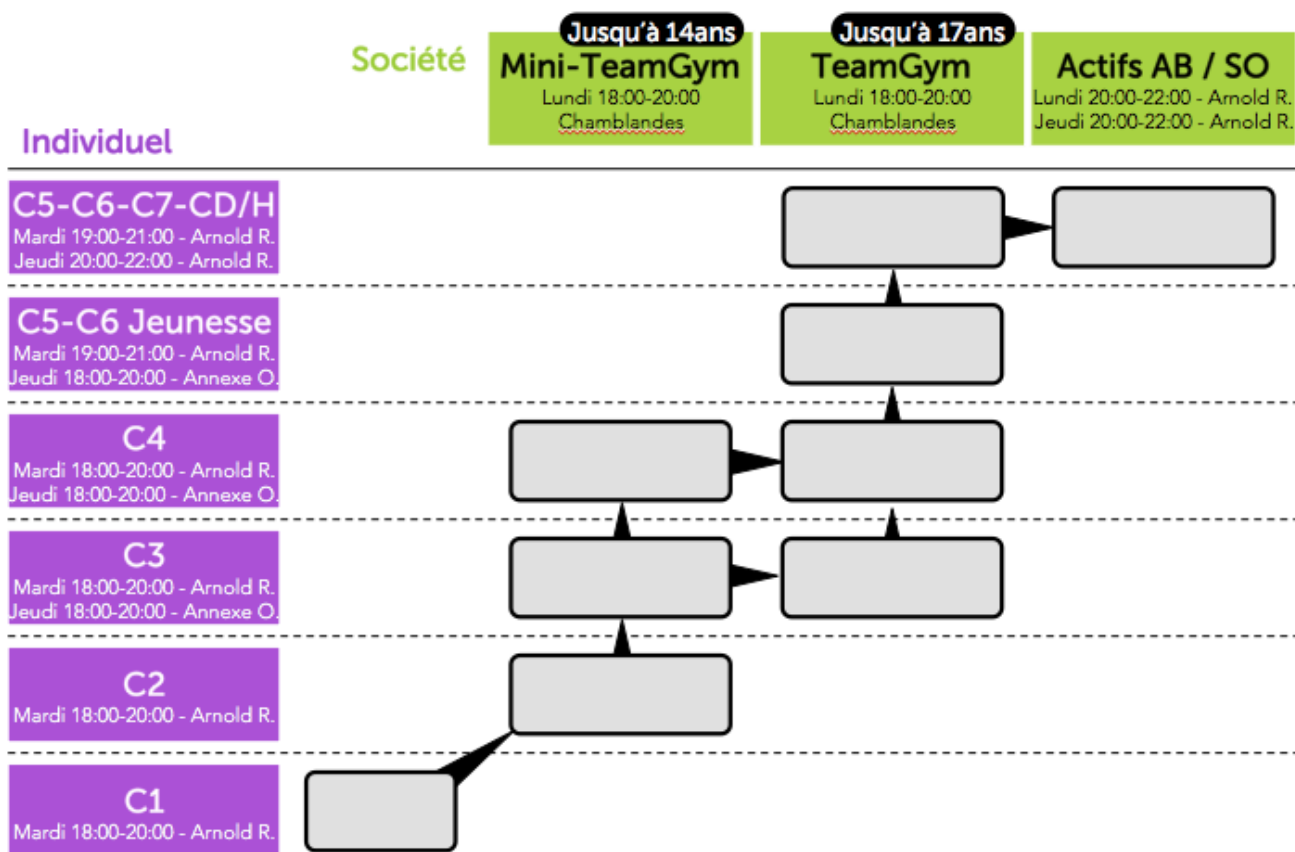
Société

Jusqu'à 14ans
Mini-TeamGym
Lundi 18:00-20:00
Chamblandes

Jusqu'à 17ans
TeamGym
Lundi 18:00-20:00
Chamblandes

Actifs AB / SO
Lundi 20:00-22:00 - Arnold R.
Jeudi 20:00-22:00 - Arnold R.

Individuel

C5-C6-C7-CD/H
Mardi 19:00-21:00 - Arnold R.
Jeudi 20:00-22:00 - Arnold R.

C5-C6 Jeunesse
Mardi 19:00-21:00 - Arnold R.
Jeudi 18:00-20:00 - Annexe O.

C4
Mardi 18:00-20:00 - Arnold R.
Jeudi 18:00-20:00 - Annexe O.

C3
Mardi 18:00-20:00 - Arnold R.
Jeudi 18:00-20:00 - Annexe O.

C2
Mardi 18:00-20:00 - Arnold R.

C1
Mardi 18:00-20:00 - Arnold R.